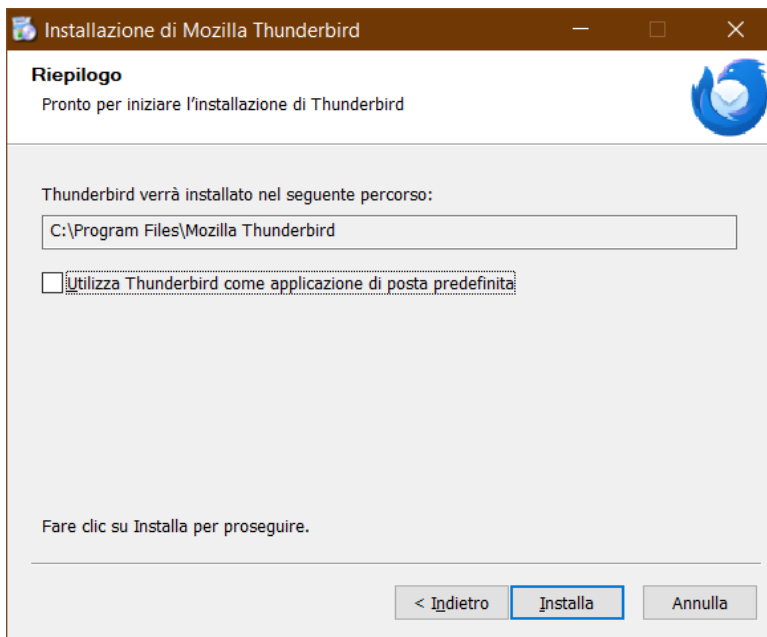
Installazione di Mozilla Thunderbird

Riepilogo

Pronto per iniziare l'installazione di Thunderbird

Thunderbird verrà installato nel seguente percorso:

C:\Program Files\Mozilla Thunderbird

Utilizza Thunderbird come applicazione di posta predefinita

Fare clic su Installa per proseguire.

< Indietro

Installa

Annulla